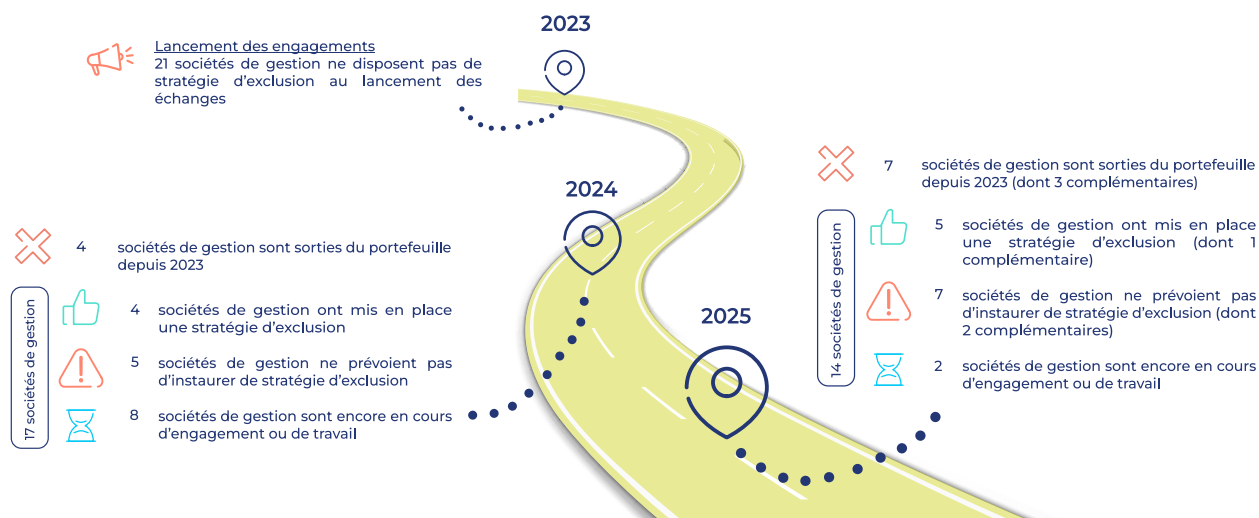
2023

Lancement des engagements
21 sociétés de gestion ne disposent pas de stratégie d'exclusion au lancement des échanges

2024

4 sociétés de gestion sont sorties du portefeuille depuis 2023

17 sociétés de gestion

4 sociétés de gestion ont mis en place une stratégie d'exclusion

5 sociétés de gestion ne prévoient pas d'instaurer de stratégie d'exclusion

8 sociétés de gestion sont encore en cours d'engagement ou de travail

2025

7 sociétés de gestion sont sorties du portefeuille depuis 2023 (dont 3 complémentaires)

14 sociétés de gestion

5 sociétés de gestion ont mis en place une stratégie d'exclusion (dont 1 complémentaire)

7 sociétés de gestion ne prévoient pas d'instaurer de stratégie d'exclusion (dont 2 complémentaires)

2 sociétés de gestion sont encore en cours d'engagement ou de travail